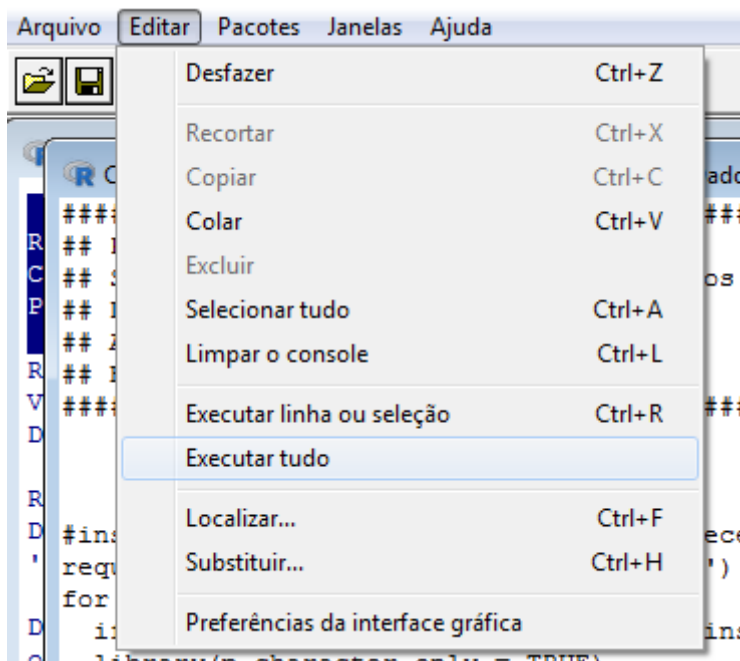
Arquivo Editar Pacotes Janelas Ajuda

Desfazer Ctrl+Z
Recortar Ctrl+X
Copiar Ctrl+C
Colar Ctrl+V
Excluir
Selecionar tudo Ctrl+A
Limpar o console Ctrl+L
Executar linha ou seleção Ctrl+R
Executar tudo
Localizar... Ctrl+F
Substituir... Ctrl+H
Preferências da interface gráfica